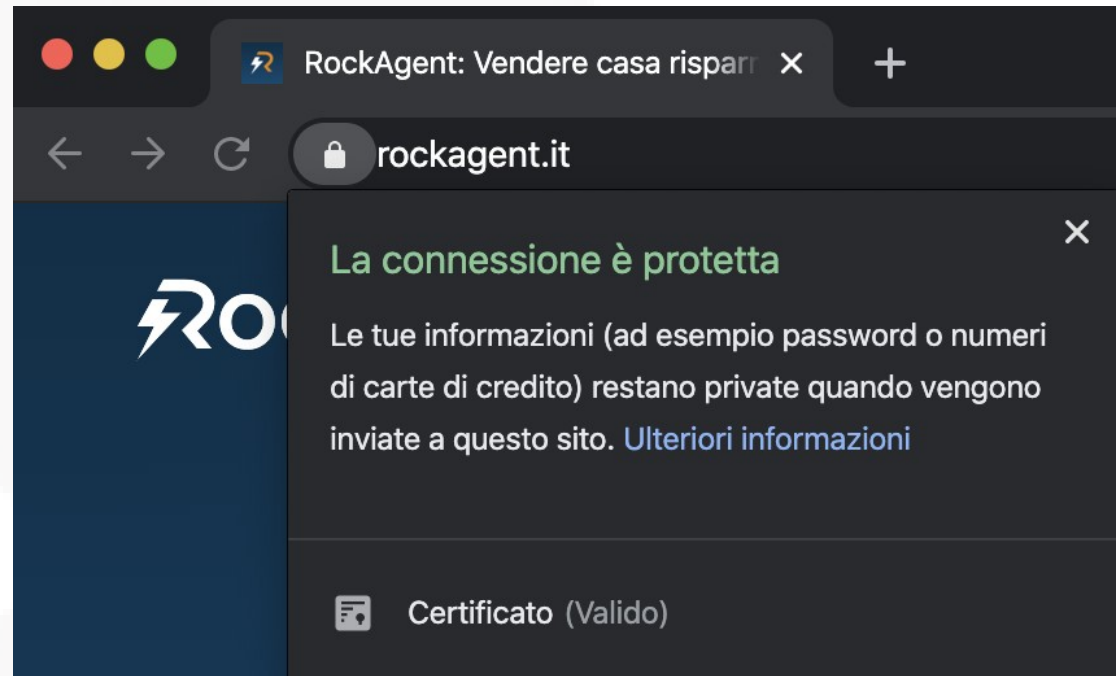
RockAgent: Vendere casa risparr

rockagent.it

ROC

La connessione è protetta

Le tue informazioni (ad esempio password o numeri di carte di credito) restano private quando vengono inviate a questo sito. Ulteriori informazioni

Certificato (Valido)